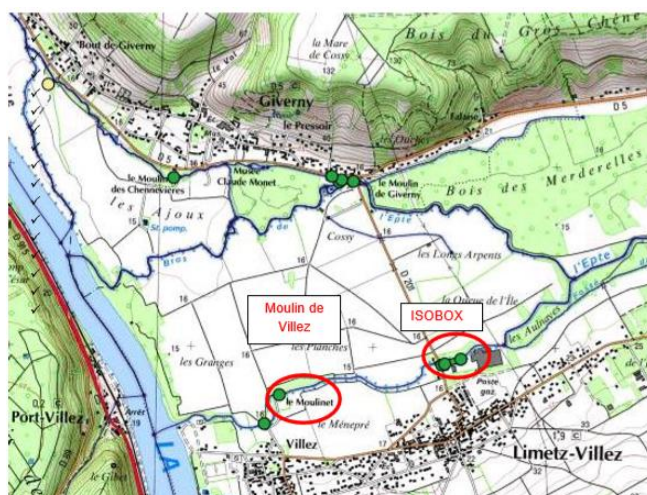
Bout de Giverny
la Mare de Cossy
132
Bois du Gros Chêne
130
Giverny
le Pressoir
D5
Falaise
le Duché
le Moulin des Chennevières
Musée Claude Monet
le Moulin de Giverny
Bois des Merderelles
les Ajoux
St. pomp.
l'Epte
Cossy
16
les Longs Arpents
l'Epte
D 201
16
Moulin de Villez
ISOBOX
le Quesne de l'Ile
les Aulnayes
15
les Planches
16
les Granges
Port-Villez
le Moulinet
Arrêt
19
le Ménepré
Villez
Limetz-Villez
le Gibet
32